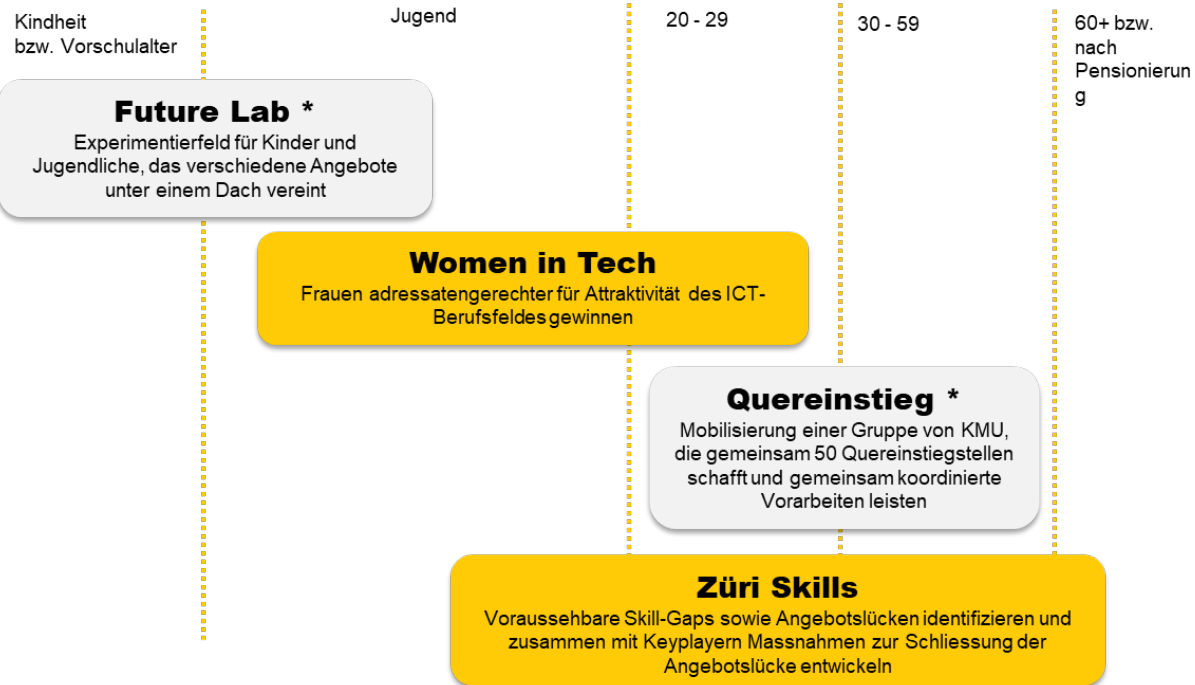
Kindheit bzw. Vorschulalter

Jugend

20 - 29

30 - 59

60+ bzw. nach Pensionierung

Future Lab *
Experimentierfeld für Kinder und Jugendliche, das verschiedene Angebote unter einem Dach vereint

Women in Tech
Frauen adressatengerechter für Attraktivität des ICT-Berufsfeldes gewinnen

Quereinstieg *
Mobilisierung einer Gruppe von KMU, die gemeinsam 50 Quereinstiegstellen schafft und gemeinsam koordinierte Vorarbeiten leisten

Züri Skills
Voraussehbare Skill-Gaps sowie Angebotslücken identifizieren und zusammen mit Keyplayern Massnahmen zur Schliessung der Angebotslücke entwickeln